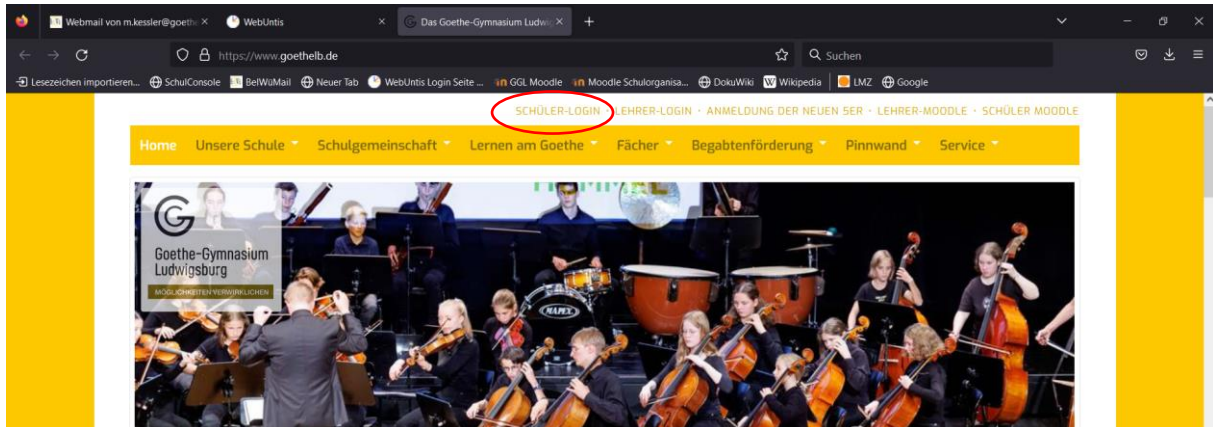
Webmail von m.kessler@goethe ×
WebUntis ×
Das Goethe-Gymnasium Ludwi ×
+

https://www.goethelb.de
Suchen

Lesezeichen importieren... SchulConsole BelWüMail Neuer Tab WebUntis Login Seite ... GGL Moodle Moodle Schulorganisa... DokuWiki Wikipedia LMZ Google

SCHÜLER-LOGIN · LEHRER-LOGIN · ANMELDUNG DER NEUEN 5ER · LEHRER-MOODLE · SCHÜLER MOODLE

Home Unsere Schule Schulgemeinschaft Lernen am Goethe Fächer Begabtenförderung Pinnwand Service

Goethe-Gymnasium Ludwigsburg
MÖGLICHKEITEN VERWIRKLICHEN

MAPEX